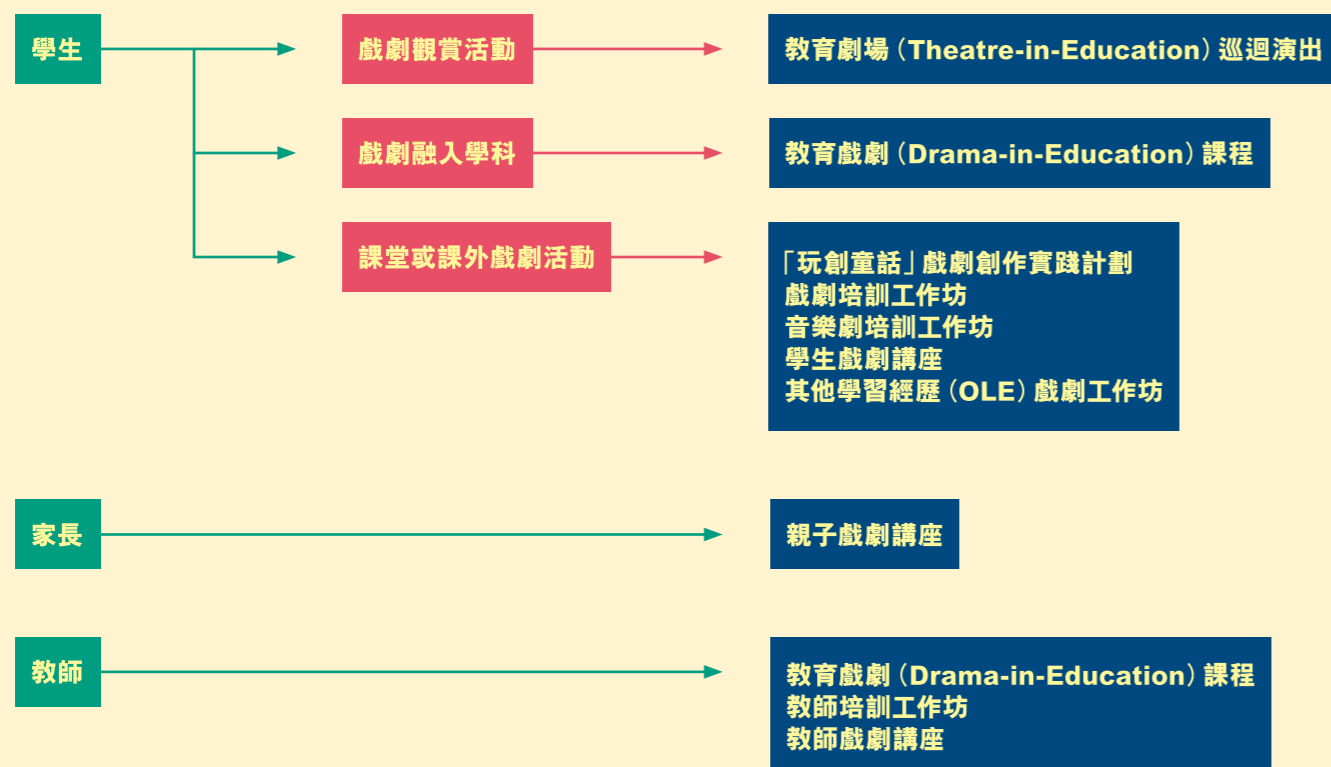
學生

戲劇觀賞活動

教育劇場（Theatre-in-Education）巡迴演出

戲劇融入學科

教育戲劇（Drama-in-Education）課程

課堂或課外戲劇活動

「玩創童話」戲劇創作實踐計劃
戲劇培訓工作坊
音樂劇培訓工作坊
學生戲劇講座
其他學習經歷（OLE）戲劇工作坊

家長

親子戲劇講座

教師

教育戲劇（Drama-in-Education）課程
教師培訓工作坊
教師戲劇講座